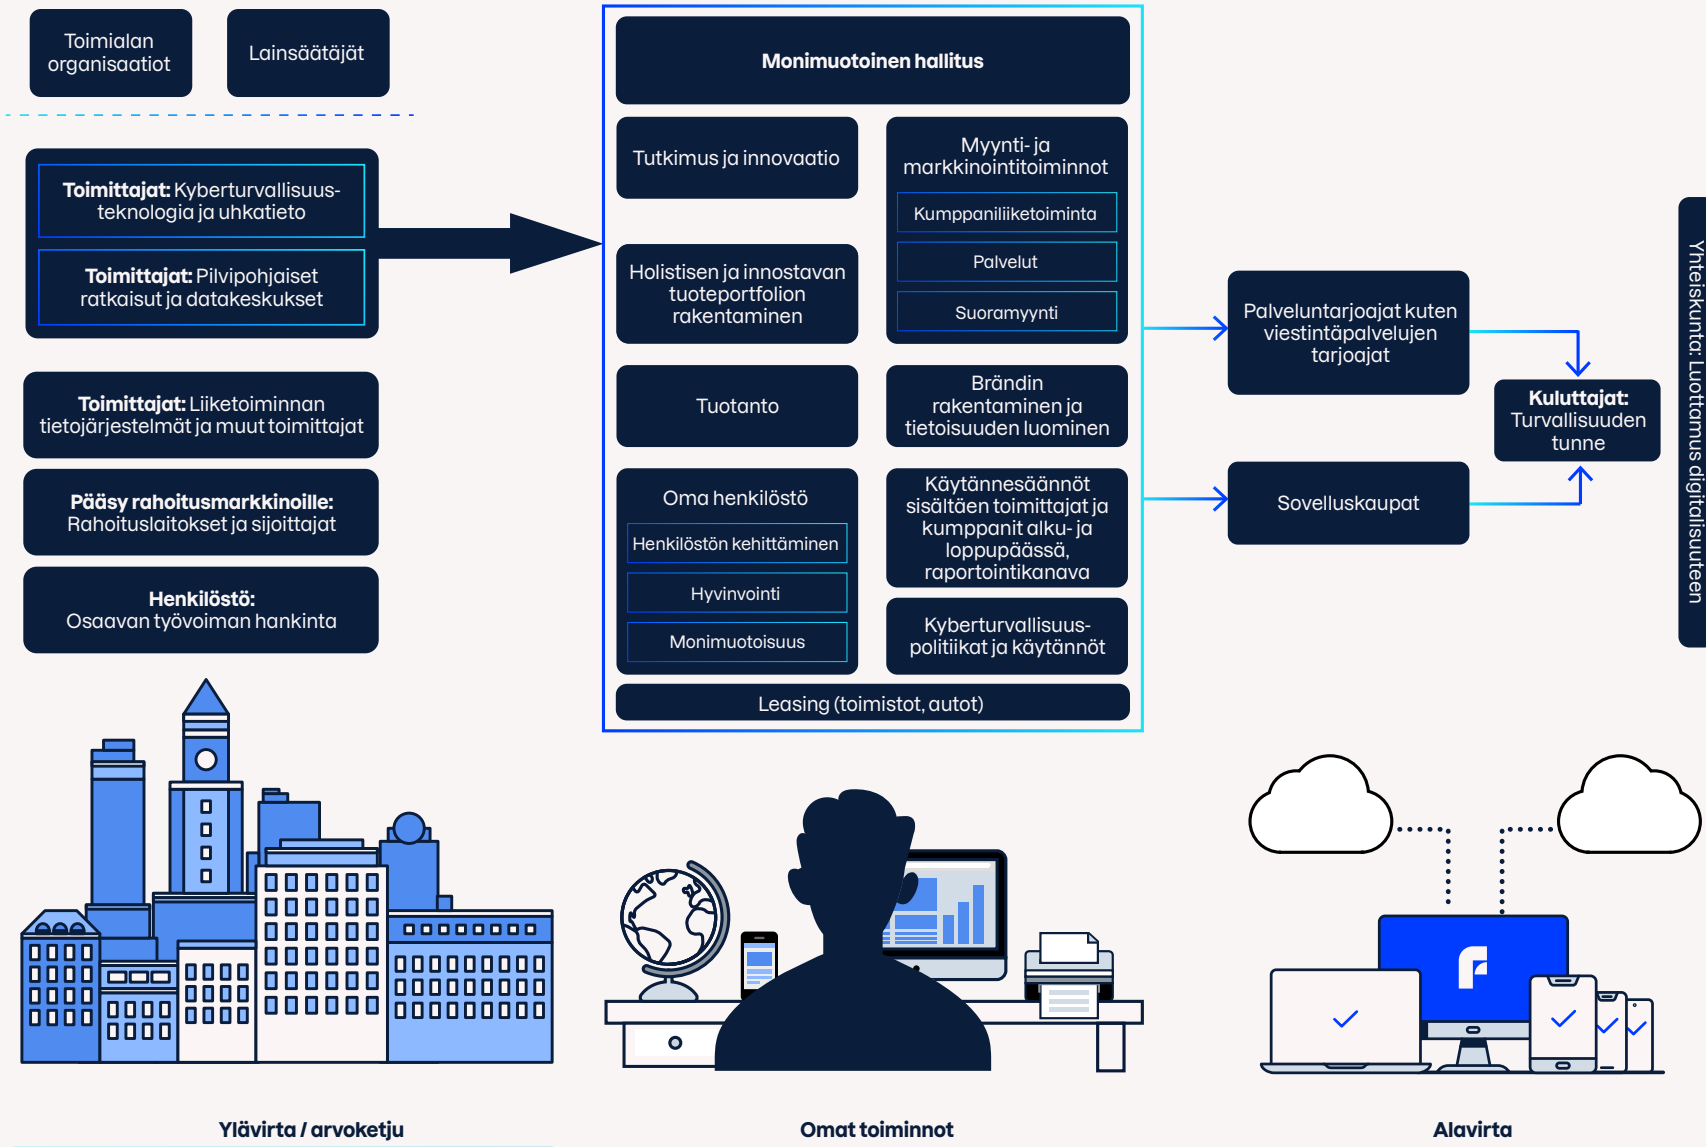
Toimialan organisaatiot

Lainsäätäjät

**Toimittajat:** Kyberturvallisuusteknologia ja uhkatieto

**Toimittajat:** Pilvipohjaiset ratkaisut ja datakeskukset

**Toimittajat:** Liiketoiminnan tietojärjestelmät ja muut toimittajat

**Pääsy rahoitusmarkkinoille:** Rahoituslaitokset ja sijoittajat

**Henkilöstö:** Osaavan työvoiman hankinta

**Monimuotoinen hallitus**

Tutkimus ja innovaatio

Myynti- ja markkinointitoiminnot

Kumppaniliiketoiminta

Palvelut

Suoramyynti

Holistisen ja innostavan tuoteportfolion rakentaminen

Tuotanto

Brändin rakentaminen ja tietoisuuden luominen

Oma henkilöstö

Henkilöstön kehittäminen

Hyvinvointi

Monimuotoisuus

Käytännesäännöt sisältäen toimittajat ja kumppanit alku- ja loppupäässä, raportointikanava

Kyberturvallisuuspolitiikat ja käytännöt

Leasing (toimistot, autot)

Palveluntarjoajat kuten viestintäpalvelujen tarjoajat

Sovelluskaupat

**Kuluttajat:** Turvallisuuden tunne

Yhteiskunta: Luottamus digitalisuuteen

Ylävirta / arvoketju

Omat toiminnot

Alavirta